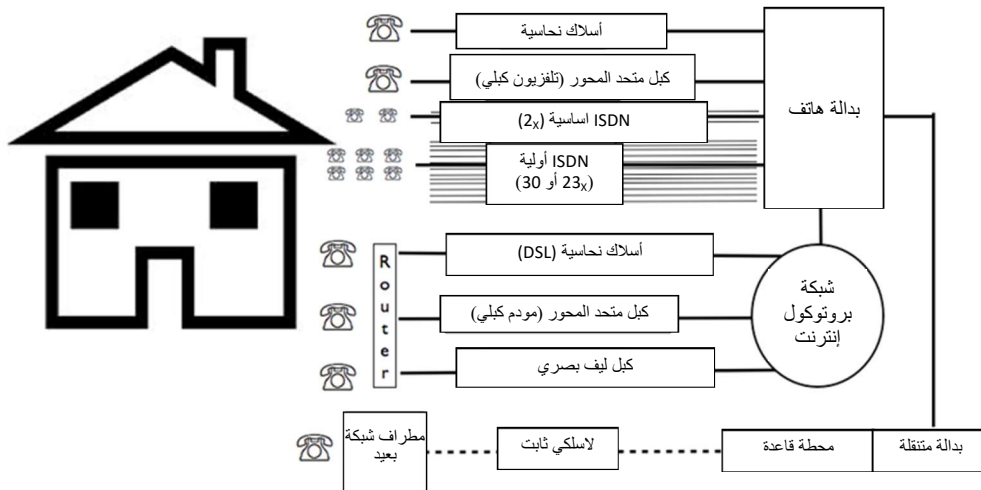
أسلاك نحاسية

كبل متحد المحور (تلفزيون كبلي)

ISDN اساسية ($2_X$)

ISDN أولية ($23_X$ أو 30)

بدالة هاتف

R
o
u
t
e
r

أسلاك نحاسية (DSL)

كبل متحد المحور (مودم كبلي)

كبل ليف بصري

شبكة بروتوكول إنترنت

مطراف شبكة بعيد

لاسلكي ثابت

محطة قاعدة

بدالة متنقلة